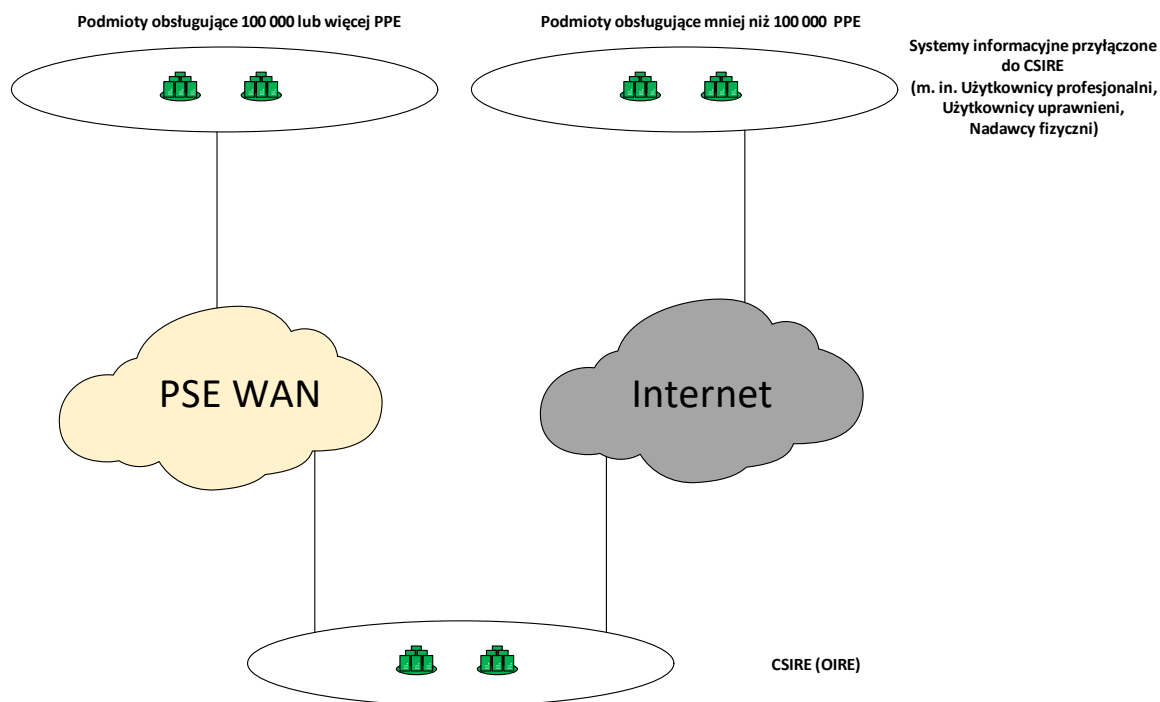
Podmioty obsługujące 100 000 lub więcej PPE

Podmioty obsługujące mniej niż 100 000 PPE

Systemy informacyjne przyłączone do CSIRE (m. in. Użytkownicy profesjonalni, Użytkownicy uprawnieni, Nadawcy fizyczni)

PSE WAN

Internet

CSIRE (OIRE)